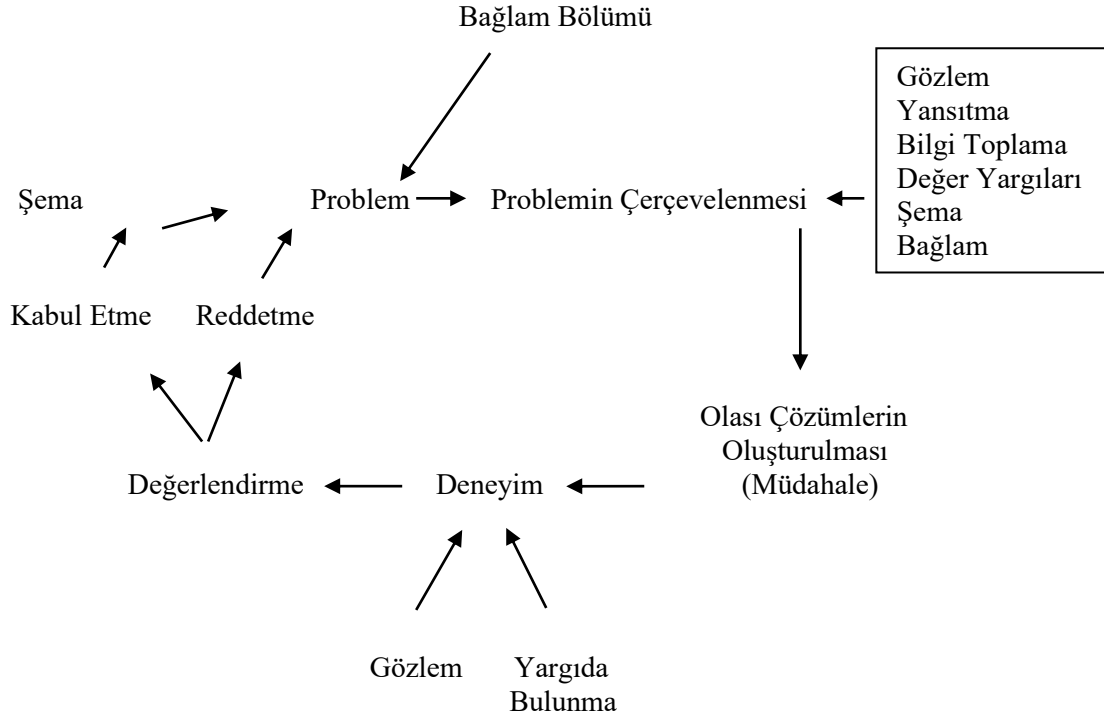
Bağlam Bölümü

Gözlem
Yansıtma
Bilgi Toplama
Değer Yargıları
Şema
Bağlam

Şema

Problem

Problemin Çerçevelenmesi

Kabul Etme

Reddetme

Olası Çözümlerin Oluşturulması (Müdahale)

Değerlendirme

Deneyim

Gözlem

Yargıda Bulunma